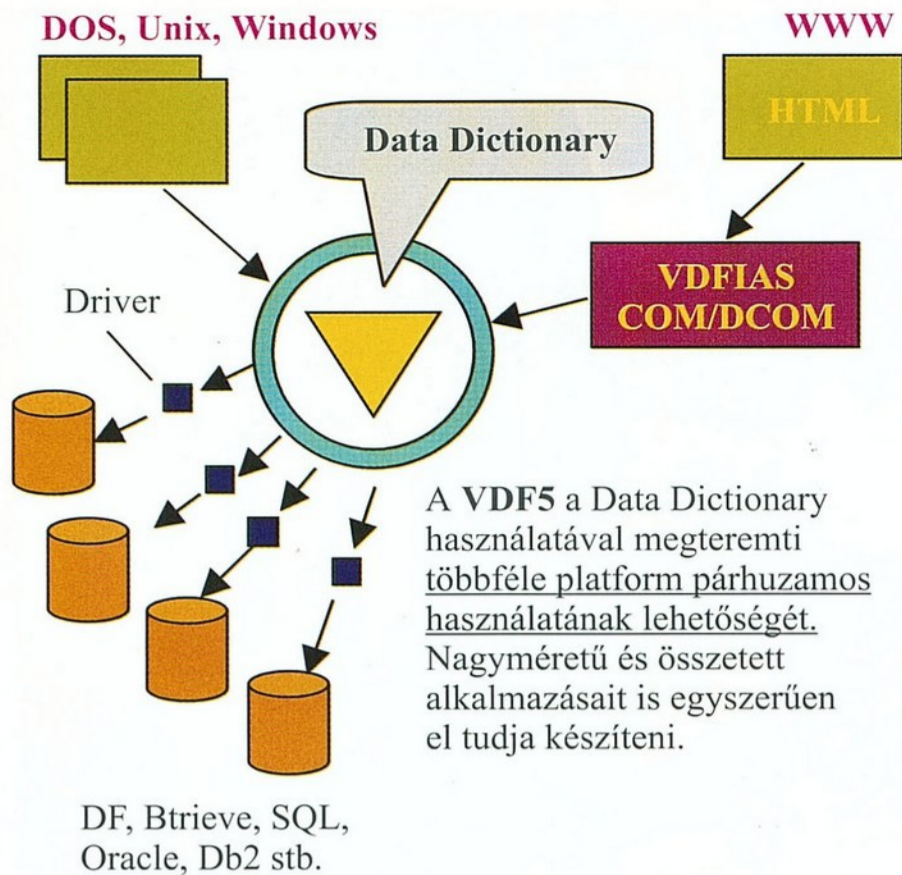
DOS, Unix, Windows

WWW

HTML

Data Dictionary

Driver

VDFIAS
COM/DCOM

A **VDF5** a Data Dictionary használatával megteremti többféle platform párhuzamos használatának lehetőségét. Nagyméretű és összetett alkalmazásait is egyszerűen el tudja készíteni.

DF, Btrieve, SQL, Oracle, Db2 stb.